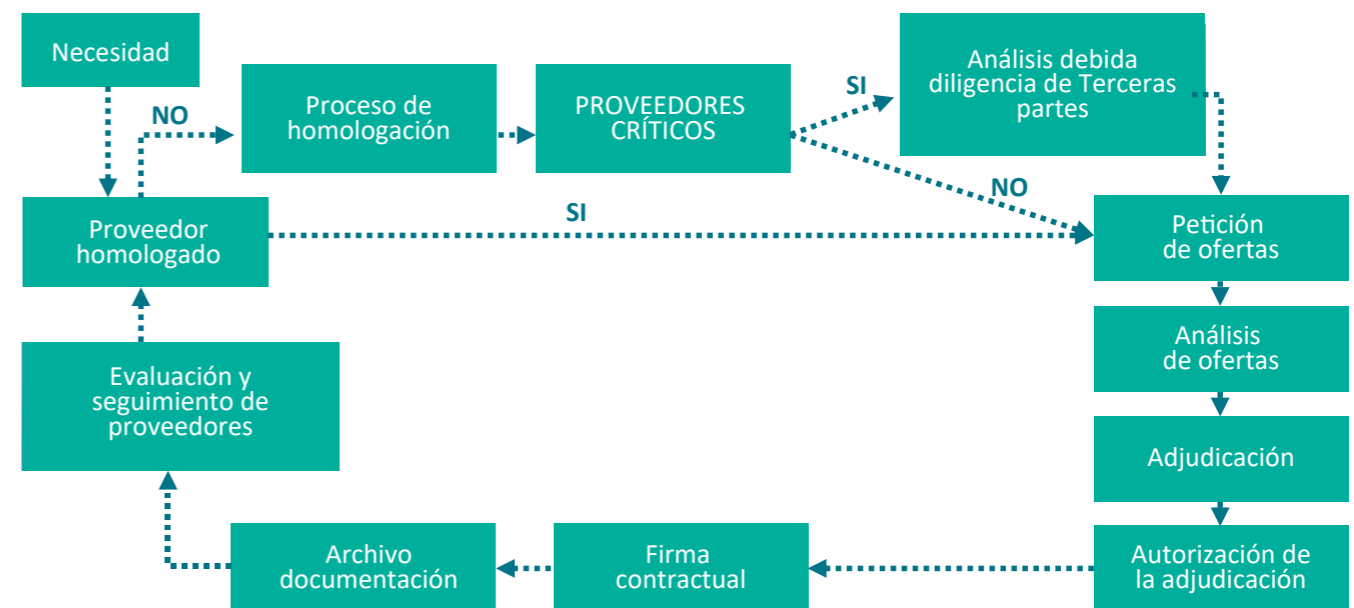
Necesidad

NO

Proceso de homologación

PROVEEDORES CRÍTICOS

SI

Análisis debida diligencia de Terceras partes

NO

Proveedor homologado

SI

Petición de ofertas

Análisis de ofertas

Adjudicación

Autorización de la adjudicación

Firma contractual

Archivo documentación

Evaluación y seguimiento de proveedores